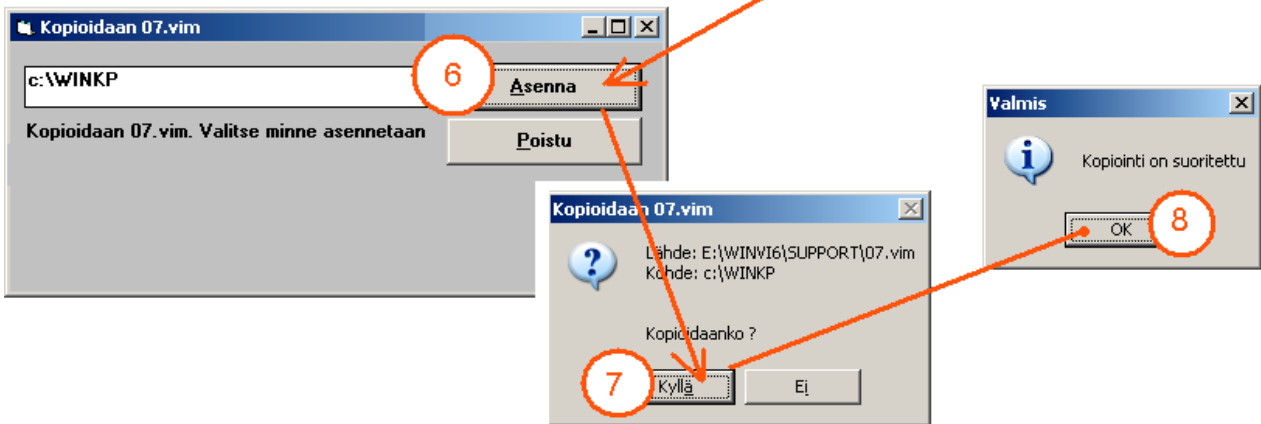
Kopioidaan 07.vim

c:\WINKP

6

Asenna

Kopioidaan 07.vim. Valitse minne asennetaan

Poistu

Valmis

Kopiointi on suoritettu

OK

8

Kopioidaan 07.vim

Lähde: E:\WINVI6\SUPPORT\07.vim
Kohde: c:\WINKP

Kopioidaanko ?

7

Kyllä

Ei